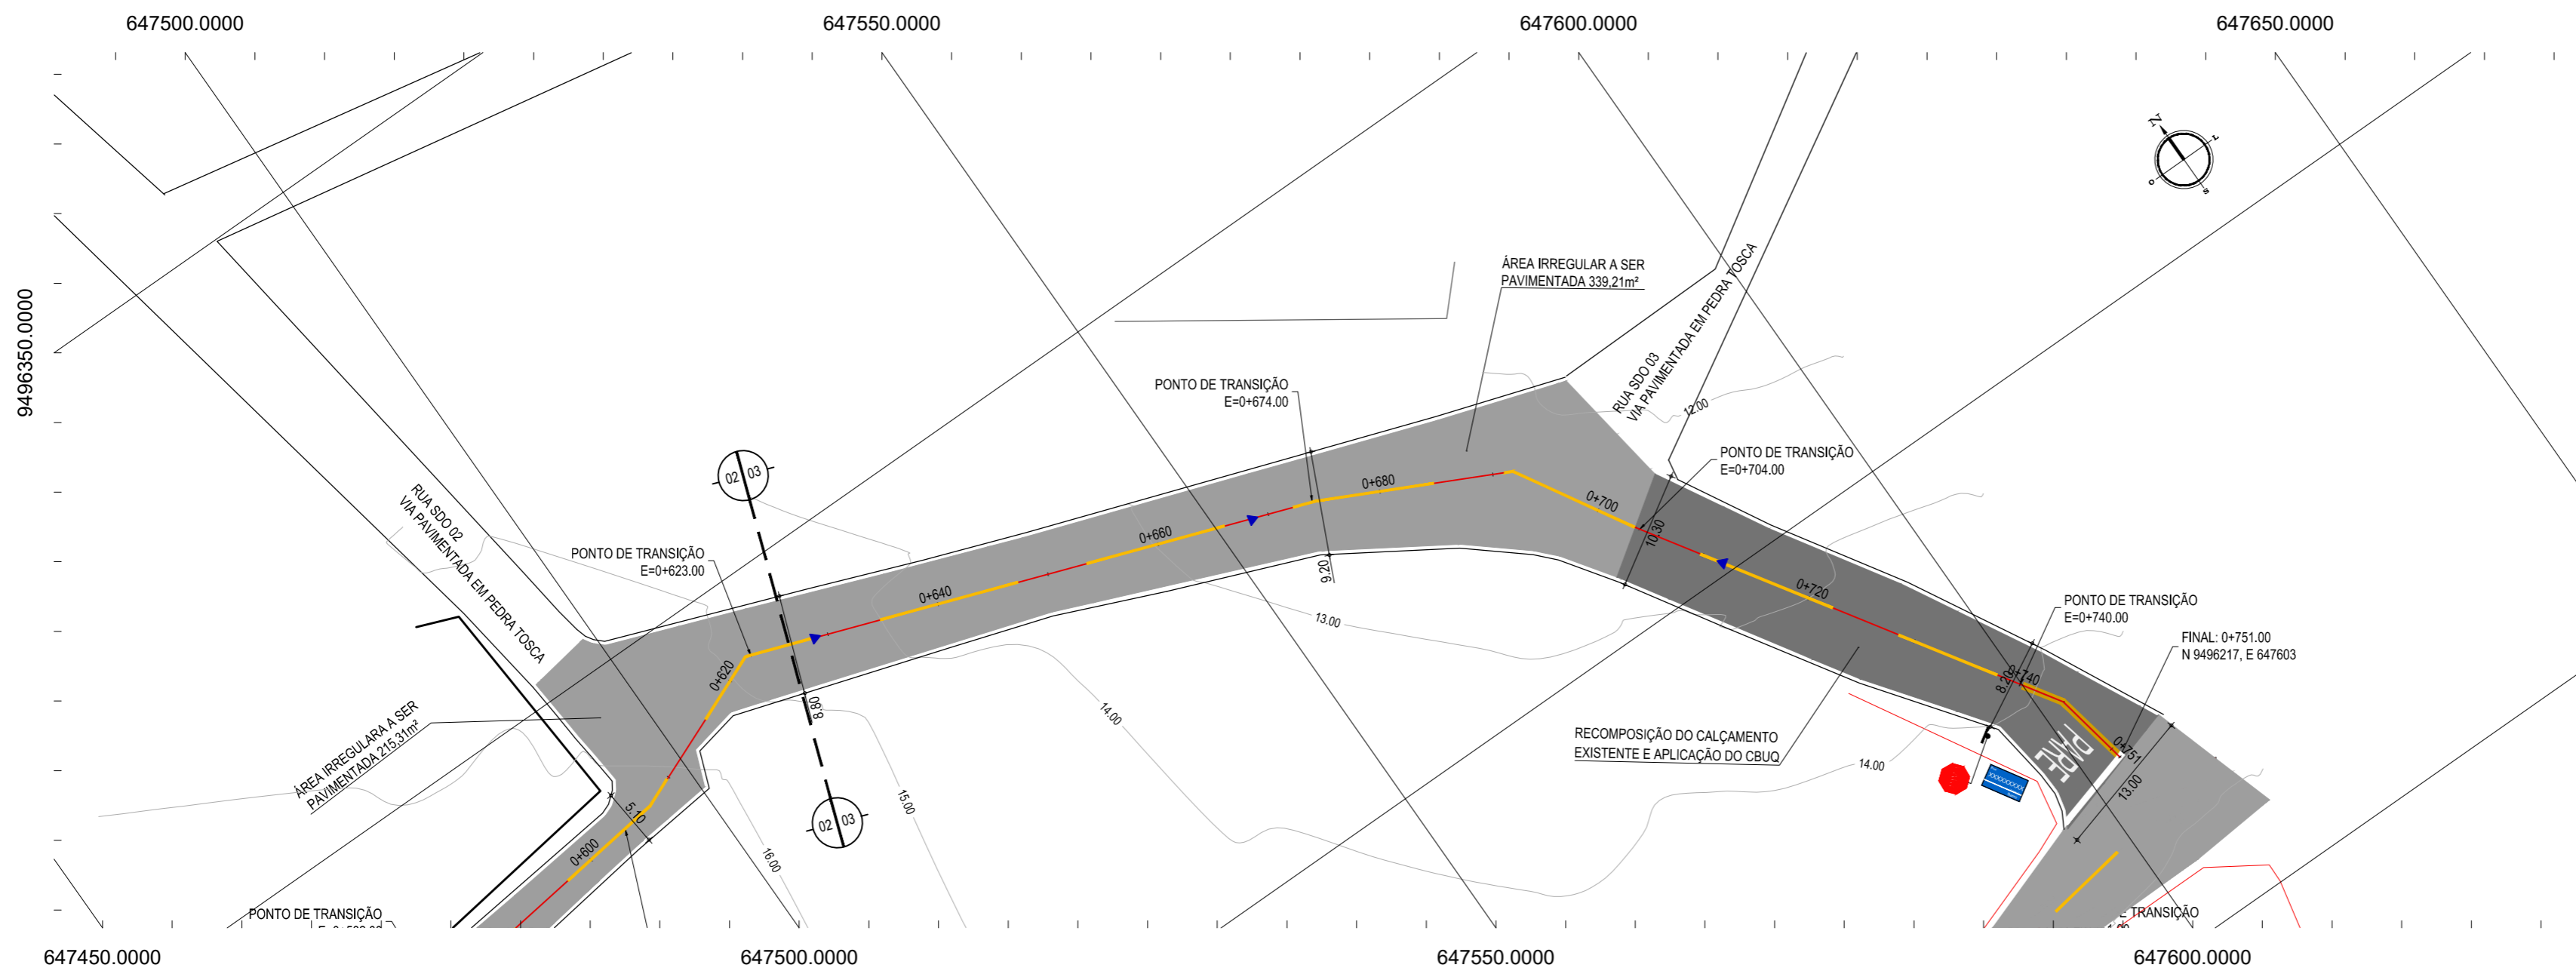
647500.0000
647550.0000
647600.0000
647650.0000

9496350.0000

N
L
O
S

ÁREA IRREGULAR A SER PAVIMENTADA 339,21m²

RUA SDO 03
VIA PAVIMENTADA EM PEDRA TOSCA

12.00

PONTO DE TRANSIÇÃO
E=0+674.00

PONTO DE TRANSIÇÃO
E=0+704.00

02 03

RUA SDO 02
VIA PAVIMENTADA EM PEDRA TOSCA

PONTO DE TRANSIÇÃO
E=0+623.00

0+680
0+700
0+660
10.30
9.20
0+640
0+720
13.00

PONTO DE TRANSIÇÃO
E=0+740.00

FINAL: 0+751.00
N 9496217, E 647603

0+620
8.80
14.00

RECOMPOSIÇÃO DO CALÇAMENTO EXISTENTE E APLICAÇÃO DO CBUQ

8.20
0+740
0+751
PARE

ÁREA IRREGULARA A SER PAVIMENTADA 215,31m²

14.00
15.00
5.10
02 03
13.00
0+600
16.00

PONTO DE TRANSIÇÃO
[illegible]

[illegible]E TRANSIÇÃO

647450.0000
647500.0000
647550.0000
647600.0000